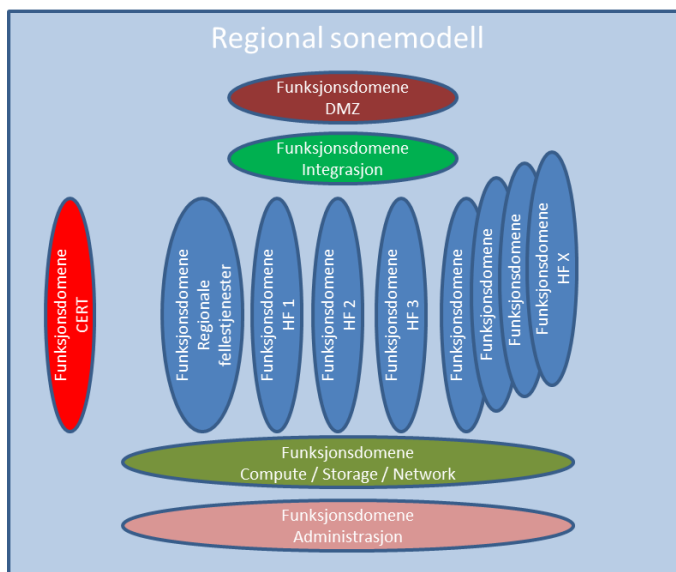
Regional sonemodell

Funksjonsdomene DMZ

Funksjonsdomene Integrasjon

Funksjonsdomene CERT

Funksjonsdomene Regionale fellestjenester

Funksjonsdomene HF 1

Funksjonsdomene HF 2

Funksjonsdomene HF 3

Funksjonsdomene

Funksjonsdomene

Funksjonsdomene

Funksjonsdomene HF X

Funksjonsdomene Compute / Storage / Network

Funksjonsdomene Administrasjon